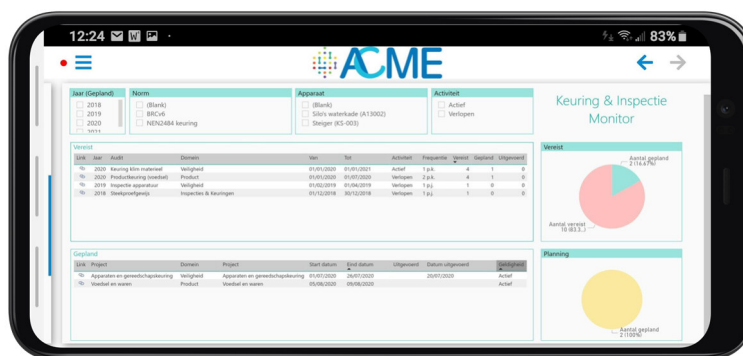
12:24 83%

ACME

Jaar (Gepland)
2018
2019
2020
2021

Norm
(Blank)
BRCv8
NEN2484 keuring

Apparaat
(Blank)
Silo's waterkade (A13002)
Steiger (KS-003)

Activiteit
Actief
Verlopen

Keuring & Inspectie Monitor

Vereist

| Link | Jaar | Audit | Domein | Van | Tot | Activiteit | Frequentie | Vereist | Gepland | Uitgevoerd |
|---|---|---|---|---|---|---|---|---|---|---|
| | 2020 | Keuring klim materieel | Veiligheid | 01/01/2020 | 01/01/2021 | Actief | 1 p.k. | 4 | 1 | 0 |
| | 2020 | Productkeuring (voedsel) | Product | 01/01/2020 | 01/07/2020 | Verlopen | 2 p.k. | 4 | 1 | 0 |
| | 2019 | Inspectie apparatuur | Veiligheid | 01/02/2019 | 01/04/2019 | Verlopen | 1 p.j. | 1 | 0 | 0 |
| | 2018 | Steekproefgewijs | Inspecties & Keuringen | 01/12/2018 | 30/12/2018 | Verlopen | 1 p.j. | 1 | 0 | 0 |

Vereist
Aantal gepland 2 (16.67%)
Aantal vereist 10 (83.3...)

Gepland

| Link | Project | Domein | Project | Start datum | Eind datum | Uitgevoerd | Datum uitgevoerd | Geldigheid |
|---|---|---|---|---|---|---|---|---|
| | Apparaten en gereedschapskeuring | Veiligheid | Apparaten en gereedschapskeuring | 01/07/2020 | 20/07/2020 | | 20/07/2020 | Actief |
| | Voedsel en waren | Product | Voedsel en waren | 05/08/2020 | 09/08/2020 | | | Actief |

Planning
Aantal gepland 2 (100%)